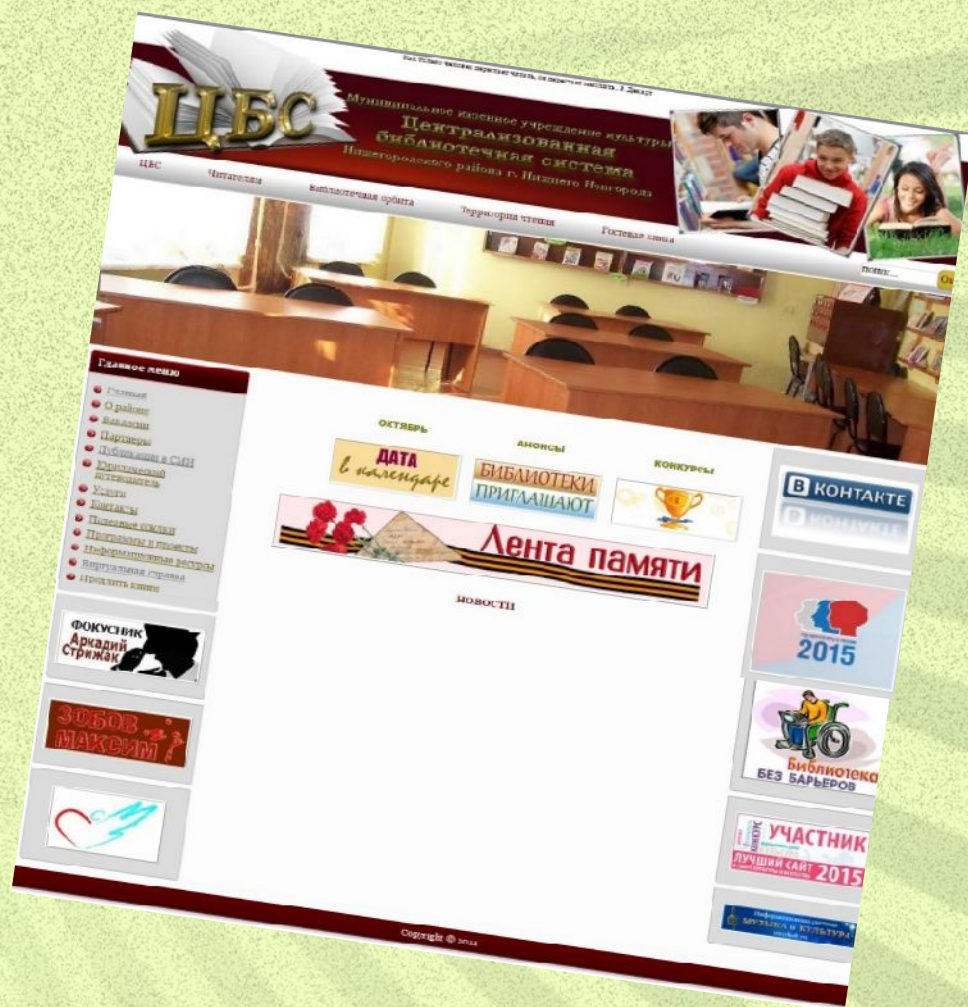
Кто только читает, перестает читать, не перестает мыслить. Д. Дидро

ЦБС

Муниципальное казенное учреждение культуры
Централизованная библиотечная система
Нижегородского района г. Нижнего Новгорода

ЦБС
Читателям
Библиотечная орбита
Территория чтения
Гостевая книга

поиск...

Главное меню
Главная
О районе
Вакансии
Партнеры
Публикации в СМИ
Юридический путеводитель
Услуги
Контакты
Полезные ссылки
Программы и проекты
Информационные ресурсы
Виртуальная справка
Продлить книги

ФОКУСНИК Аркадий Стрижак

ЗОБОВ МАКСИМ

ОКТЯБРЬ
ДАТА в календаре
АНОНСЫ
БИБЛИОТЕКИ ПРИГЛАШАЮТ
КОНКУРСЫ

Лента памяти

НОВОСТИ

ВКОНТАКТЕ

2015

Библиотека БЕЗ БАРЬЕРОВ

УЧАСТНИК
ЛУЧШИЙ САЙТ 2015

МУЗЫКА и КУЛЬТУРА

Copyright © 2014